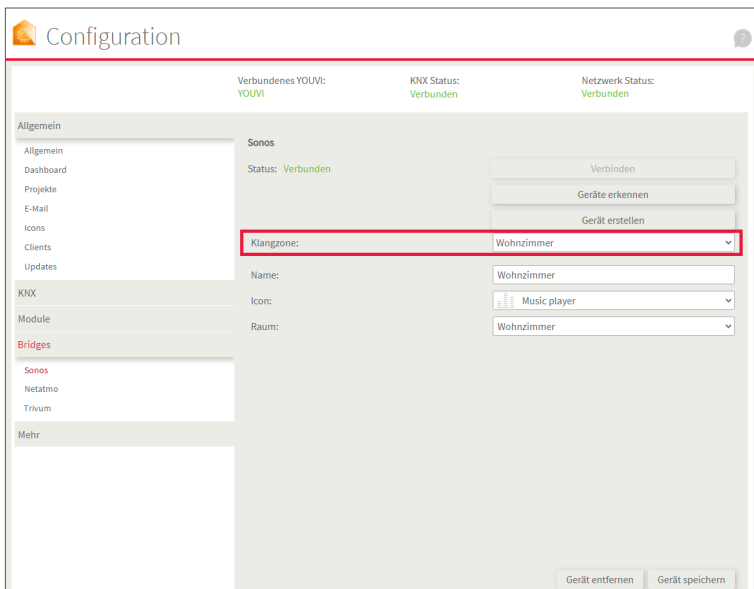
Configuration

?

Verbundenes YOUVI:
YOUVI

KNX Status:
Verbunden

Netzwerk Status:
Verbunden

Allgemein
Allgemein
Dashboard
Projekte
E-Mail
Icons
Clients
Updates
KNX
Module
Bridges
Sonos
Netatmo
Trivum
Mehr

Sonos

Status: Verbunden

Verbinden
Geräte erkennen
Gerät erstellen

Klangzone: Wohnzimmer

Name: Wohnzimmer
Icon: Music player
Raum: Wohnzimmer

Gerät entfernen
Gerät speichern